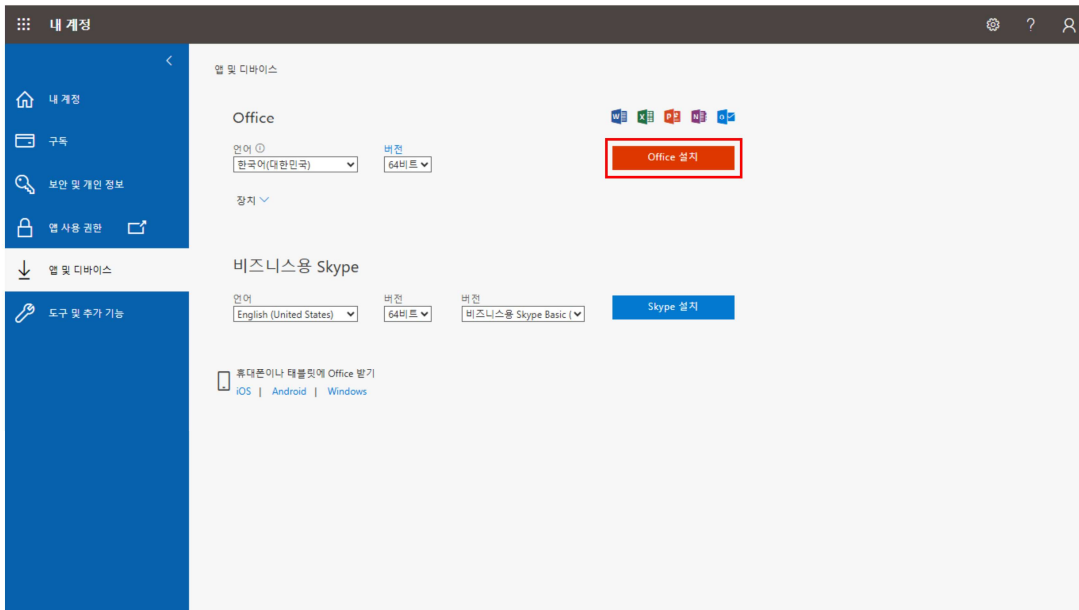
내 계정

?

<

내 계정

구독

보안 및 개인 정보

앱 사용 권한

앱 및 디바이스

도구 및 추가 기능

앱 및 디바이스

Office

언어 ⓘ
한국어(대한민국)

버전
64비트

Office 설치

장치

비즈니스용 Skype

언어
English (United States)

버전
64비트

버전
비즈니스용 Skype Basic (

Skype 설치

휴대폰이나 태블릿에 Office 받기
iOS | Android | Windows